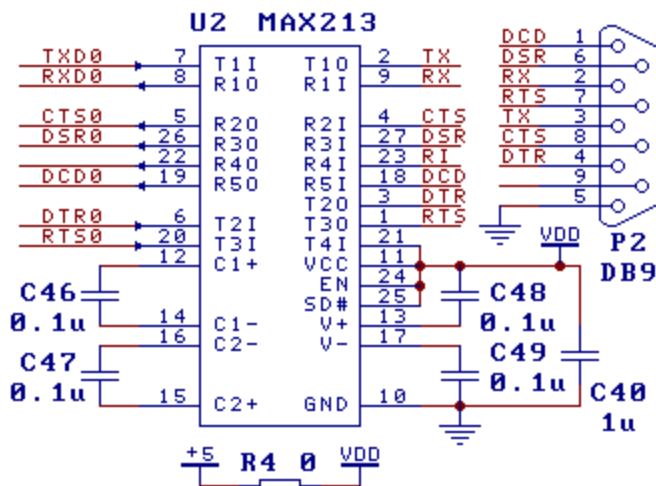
U2 MAX213

TXD0 7 T1I T1O 2 TX
RXD0 8 R1O R1I 9 RX
CTS0 5 R2O R2I 4 CTS
DSR0 26 R3O R3I 27 DSR
22 R4O R4I 23 RI
DCD0 19 R5O R5I 18 DCD
T2O 3 DTR
DTR0 6 T2I T3O 1 RTS
RTS0 20 T3I T4I 21
12 C1+ VCC 11
EN 24
SD# 25
C46 0.1u
14 C1- V+ 13
16 C2- V- 17
C47 0.1u
15 C2+ GND 10

C48 0.1u
C49 0.1u
C40 1u

DCD 1
DSR 6
RX 2
RTS 7
TX 3
CTS 8
DTR 4
9
5

VDD
P2
DB9

+5 R4 0 VDD